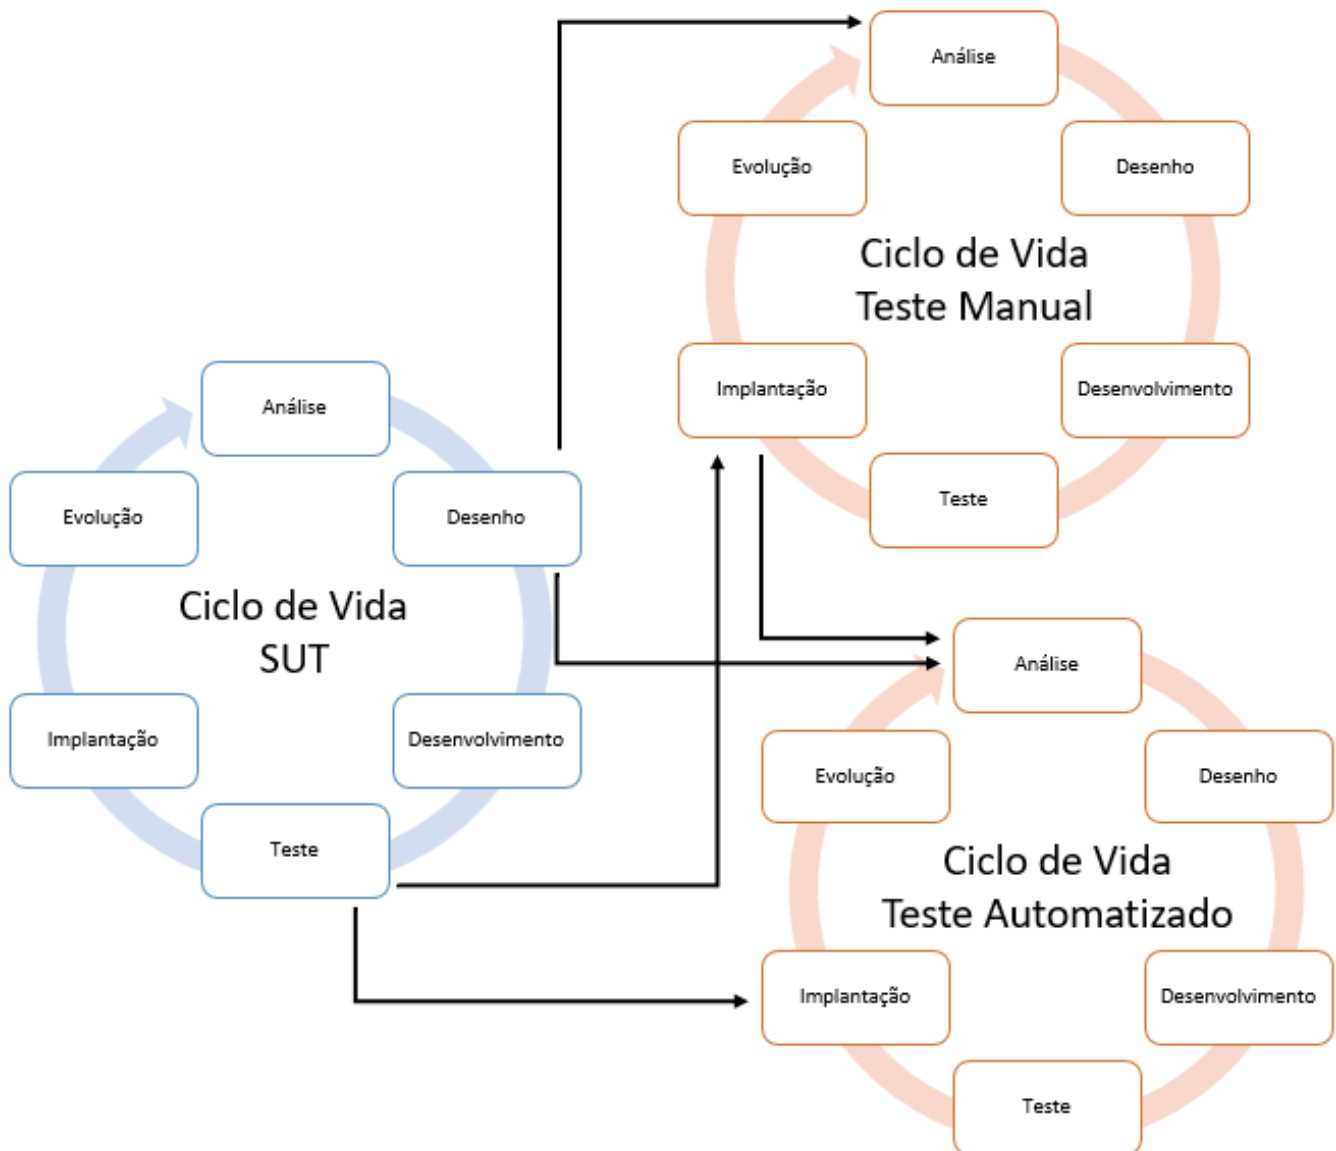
Análise

Evolução

Desenho

Ciclo de Vida
Teste Manual

Implantação

Desenvolvimento

Teste

Análise

Evolução

Desenho

Ciclo de Vida
SUT

Implantação

Desenvolvimento

Teste

Análise

Evolução

Desenho

Ciclo de Vida
Teste Automatizado

Implantação

Desenvolvimento

Teste